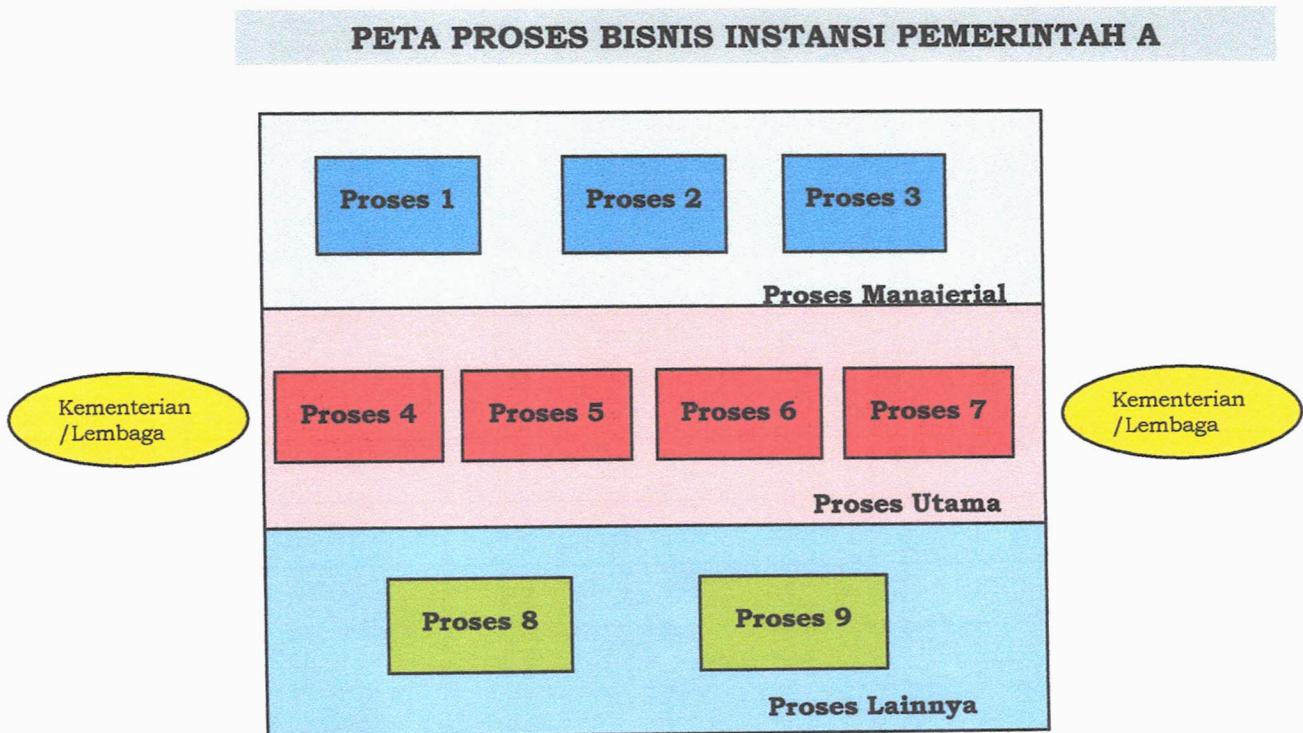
PETA PROSES BISNIS INSTANSI PEMERINTAH A

Proses 1

Proses 2

Proses 3

Proses Manajerial

Kementerian /Lembaga

Proses 4

Proses 5

Proses 6

Proses 7

Kementerian /Lembaga

Proses Utama

Proses 8

Proses 9

Proses Lainnya